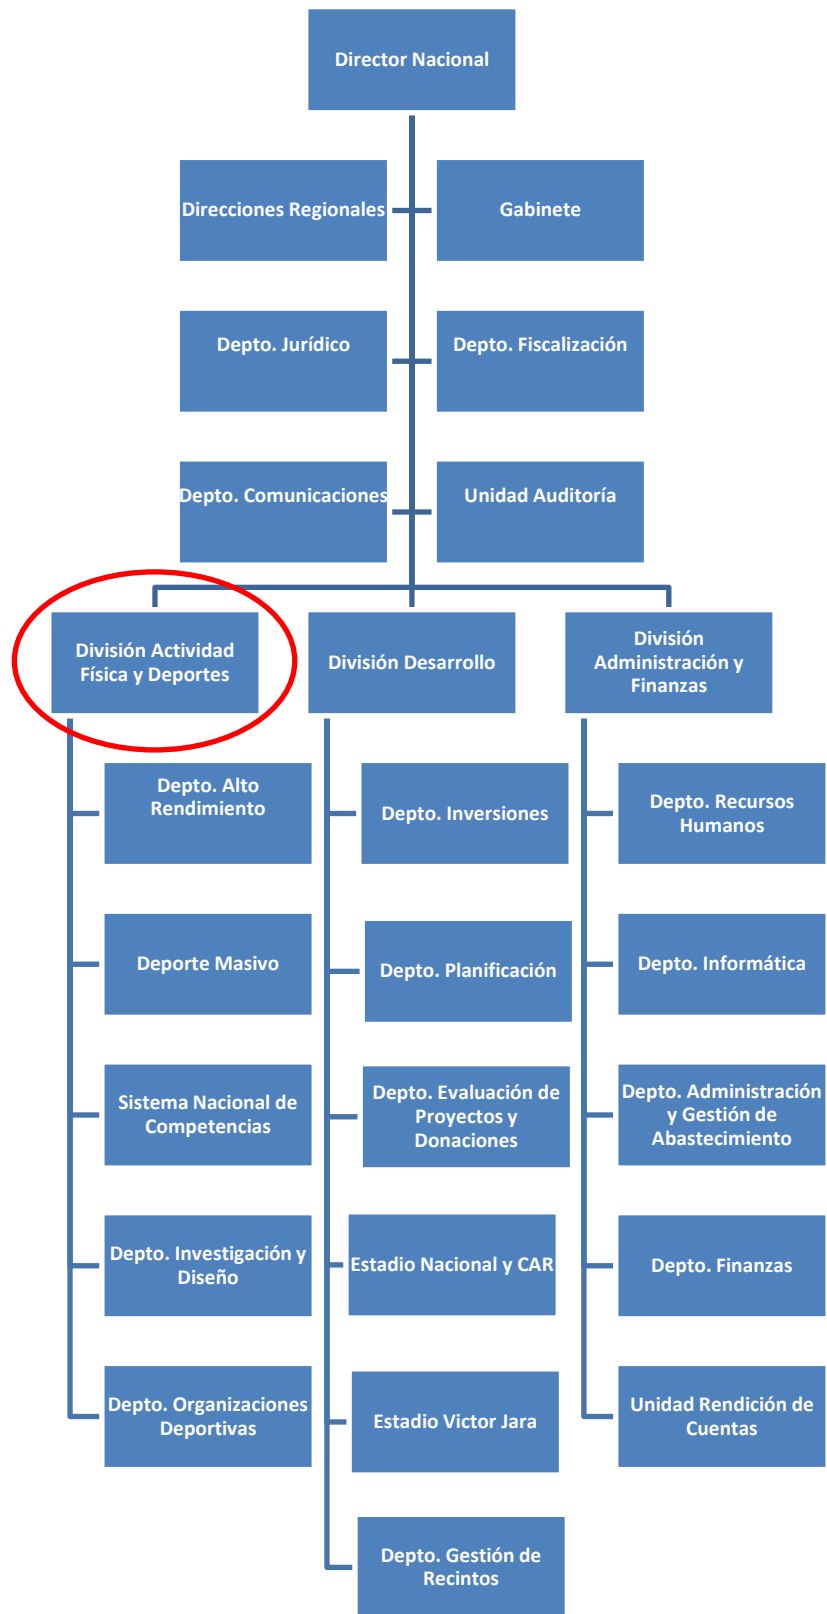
Director Nacional

Direcciones Regionales

Gabinete

Depto. Jurídico

Depto. Fiscalización

Depto. Comunicaciones

Unidad Auditoría

División Actividad Física y Deportes

División Desarrollo

División Administración y Finanzas

Depto. Alto Rendimiento

Deporte Masivo

Sistema Nacional de Competencias

Depto. Investigación y Diseño

Depto. Organizaciones Deportivas

Depto. Inversiones

Depto. Planificación

Depto. Evaluación de Proyectos y Donaciones

Estadio Nacional y CAR

Estadio Victor Jara

Depto. Gestión de Recintos

Depto. Recursos Humanos

Depto. Informática

Depto. Administración y Gestión de Abastecimiento

Depto. Finanzas

Unidad Rendición de Cuentas